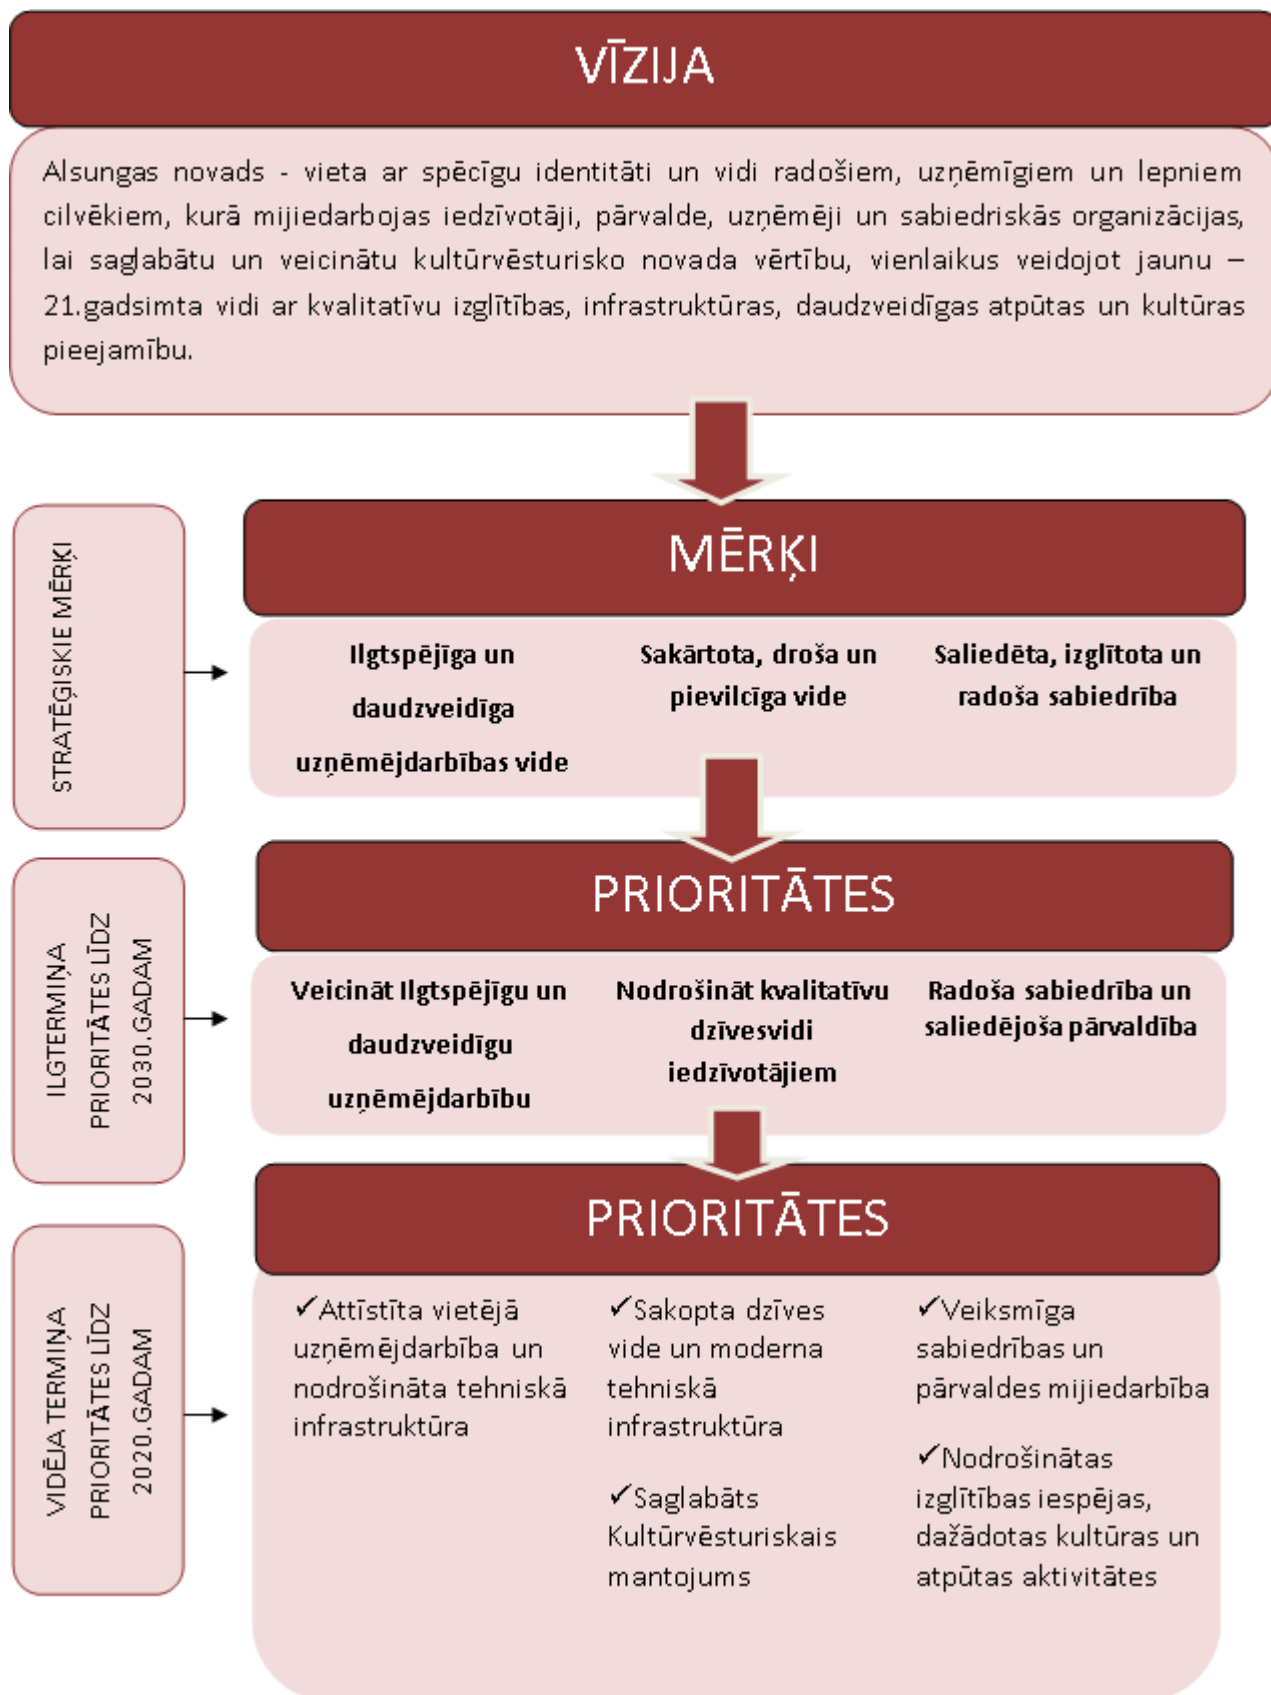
VĪZIJA

Alsungas novads - vieta ar spēcīgu identitāti un vidi radošiem, uzņēmīgiem un lepniem cilvēkiem, kurā mijiedarbojas iedzīvotāji, pārvalde, uzņēmēji un sabiedriskās organizācijas, lai saglabātu un veicinātu kultūrvēsturisko novada vērtību, vienlaikus veidojot jaunu – 21.gadsimta vidi ar kvalitatīvu izglītības, infrastruktūras, daudzveidīgas atpūtas un kultūras pieejamību.

STRATĒĢISKIE MĒRĶI

MĒRĶI

Ilgtspējīga un daudzveidīga uzņēmējdarbības vide

Sakārtota, droša un pievilcīga vide

Saliedēta, izglītota un radoša sabiedrība

ILGTERMIŅA PRIORITĀTES LĪDZ 2030.GADAM

PRIORITĀTES

Veicināt Ilgtspējīgu un daudzveidīgu uzņēmējdarbību

Nodrošināt kvalitatīvu dzīvesvidi iedzīvotājiem

Radoša sabiedrība un saliedējoša pārvaldība

VIDĒJA TERMIŅA PRIORITĀTES LĪDZ 2020.GADAM

PRIORITĀTES

✓Attīstīta vietējā uzņēmējdarbība un nodrošināta tehniskā infrastruktūra

✓Sakopta dzīves vide un moderna tehniskā infrastruktūra

✓Saglabāts Kultūrvēsturiskais mantojums

✓Veiksmīga sabiedrības un pārvaldes mijiedarbība

✓Nodrošinātas izglītības iespējas, dažādotas kultūras un atpūtas aktivitātes